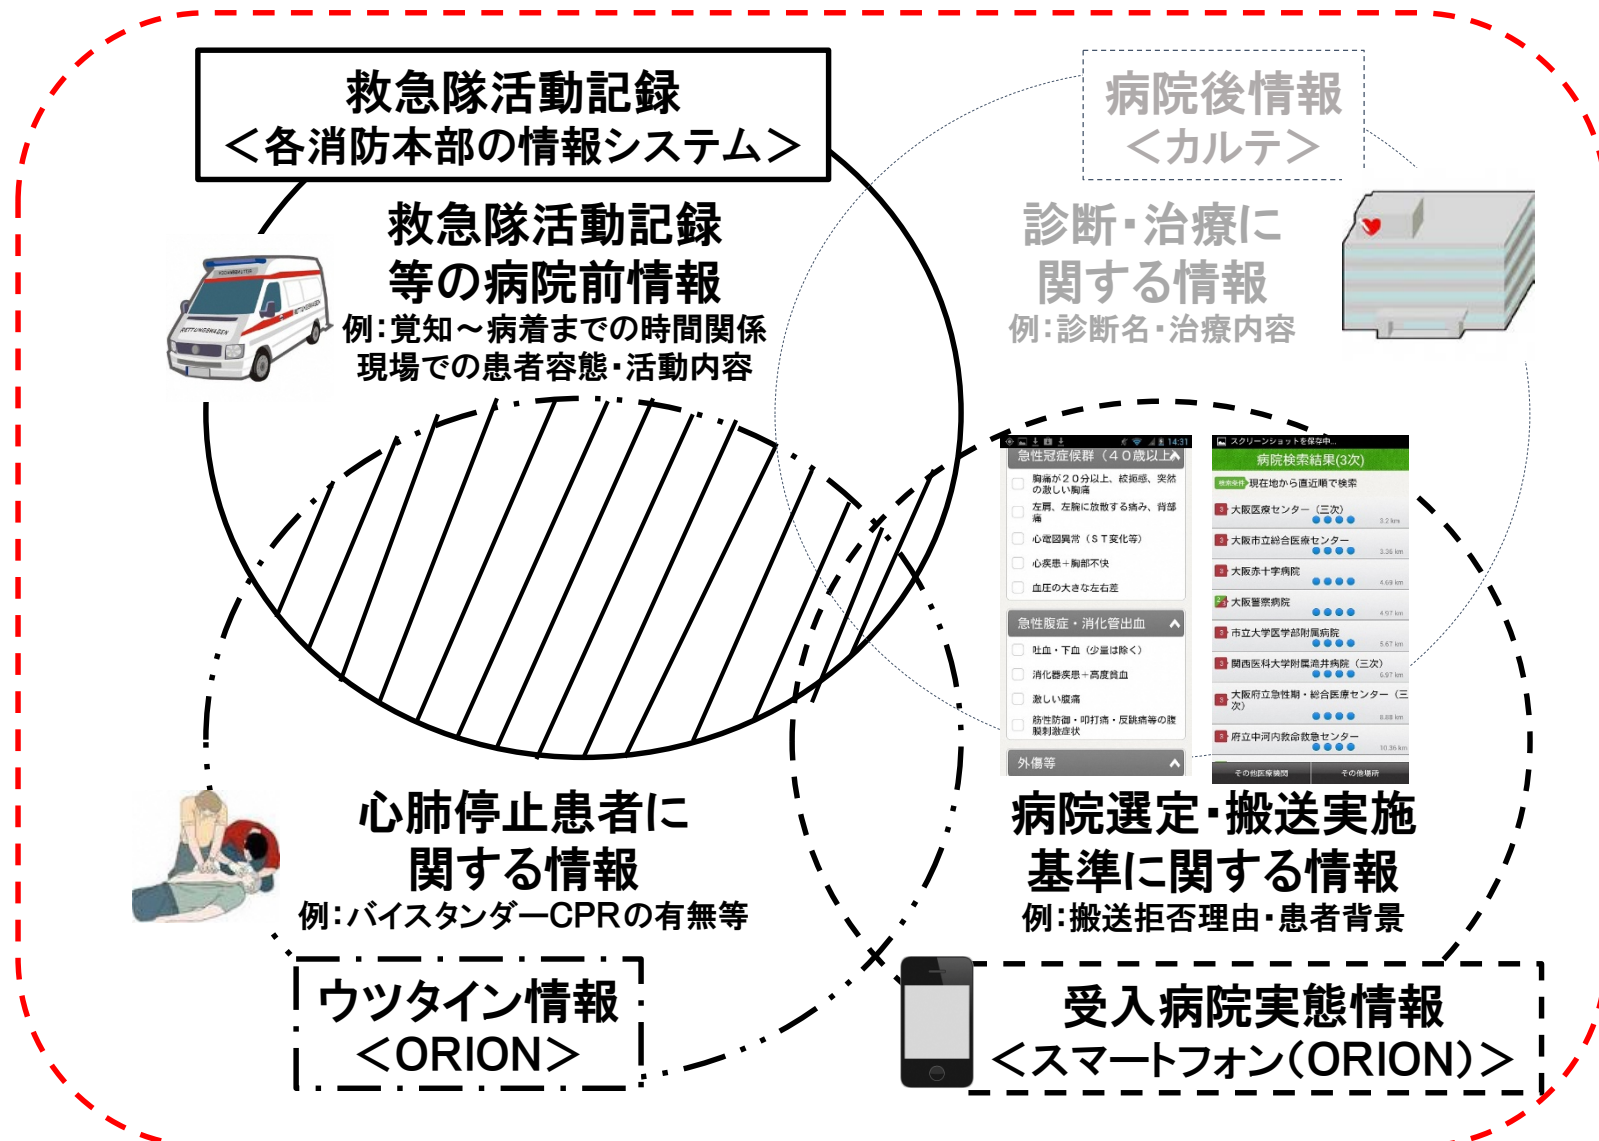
救急隊活動記録
＜各消防本部の情報システム＞

救急隊活動記録
等の病院前情報
例：覚知～病着までの時間関係
現場での患者容態・活動内容

病院後情報
＜カルテ＞

診断・治療に
関する情報
例：診断名・治療内容

急性冠症候群（４０歳以上）
胸痛が２０分以上、絞扼感、突然の激しい胸痛
左肩、左腕に放散する痛み、背部痛
心電図異常（ＳＴ変化等）
心疾患＋胸部不快
血圧の大きな左右差
急性腹症・消化管出血
吐血・下血（少量は除く）
消化器疾患＋高度貧血
激しい腹痛
筋性防御・叩打痛・反跳痛等の腹膜刺激症状
外傷等

スクリーンショットを保存中...
病院検索結果(3次)
現在地から直近順で検索
大阪医療センター（三次）
大阪市立総合医療センター
大阪赤十字病院
大阪警察病院
市立大学医学部附属病院
関西医科大学附属滝井病院（三次）
大阪府立急性期・総合医療センター（三次）
府立中河内救命救急センター
その他医療機関
その他場所

心肺停止患者に
関する情報
例：バイスタンダーCPRの有無等

病院選定・搬送実施
基準に関する情報
例：搬送拒否理由・患者背景

ウツタイン情報
＜ORION＞

受入病院実態情報
＜スマートフォン（ORION）＞